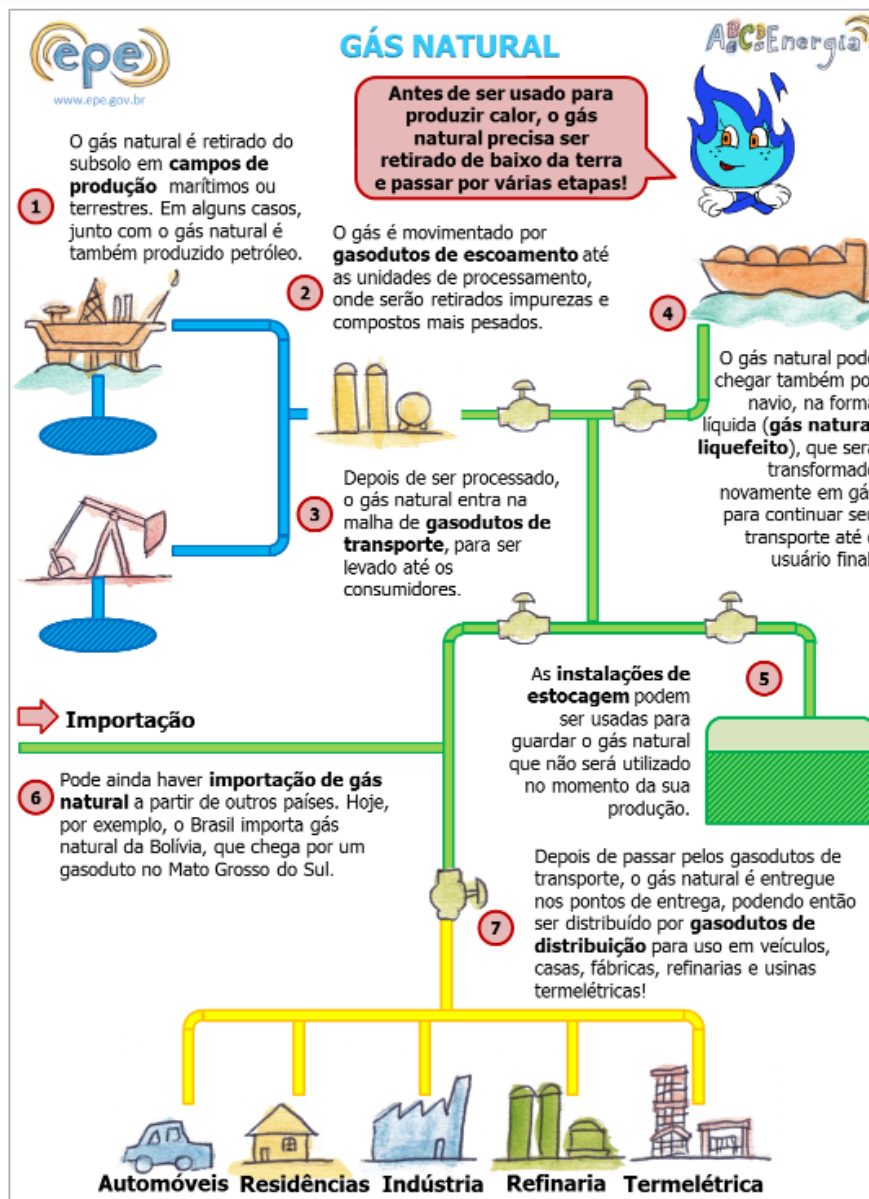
epe
www.epe.gov.br

GÁS NATURAL

ABCDEnergia

Antes de ser usado para produzir calor, o gás natural precisa ser retirado de baixo da terra e passar por várias etapas!

1 O gás natural é retirado do subsolo em **campos de produção** marítimos ou terrestres. Em alguns casos, junto com o gás natural é também produzido petróleo.

2 O gás é movimentado por **gasodutos de escoamento** até as unidades de processamento, onde serão retirados impurezas e compostos mais pesados.

4 O gás natural pode chegar também po navio, na forma líquida (**gás natura liquefeito**), que sera transformado novamente em gá para continuar ser transporte até usuário final

3 Depois de ser processado, o gás natural entra na malha de **gasodutos de transporte**, para ser levado até os consumidores.

5 As **instalações de estocagem** podem ser usadas para guardar o gás natural que não será utilizado no momento da sua produção.

Importação

6 Pode ainda haver **importação de gás natural** a partir de outros países. Hoje, por exemplo, o Brasil importa gás natural da Bolívia, que chega por um gasoduto no Mato Grosso do Sul.

7 Depois de passar pelos gasodutos de transporte, o gás natural é entregue nos pontos de entrega, podendo então ser distribuído por **gasodutos de distribuição** para uso em veículos, casas, fábricas, refinarias e usinas termelétricas!

Automóveis Residências Indústria Refinaria Termelétrica